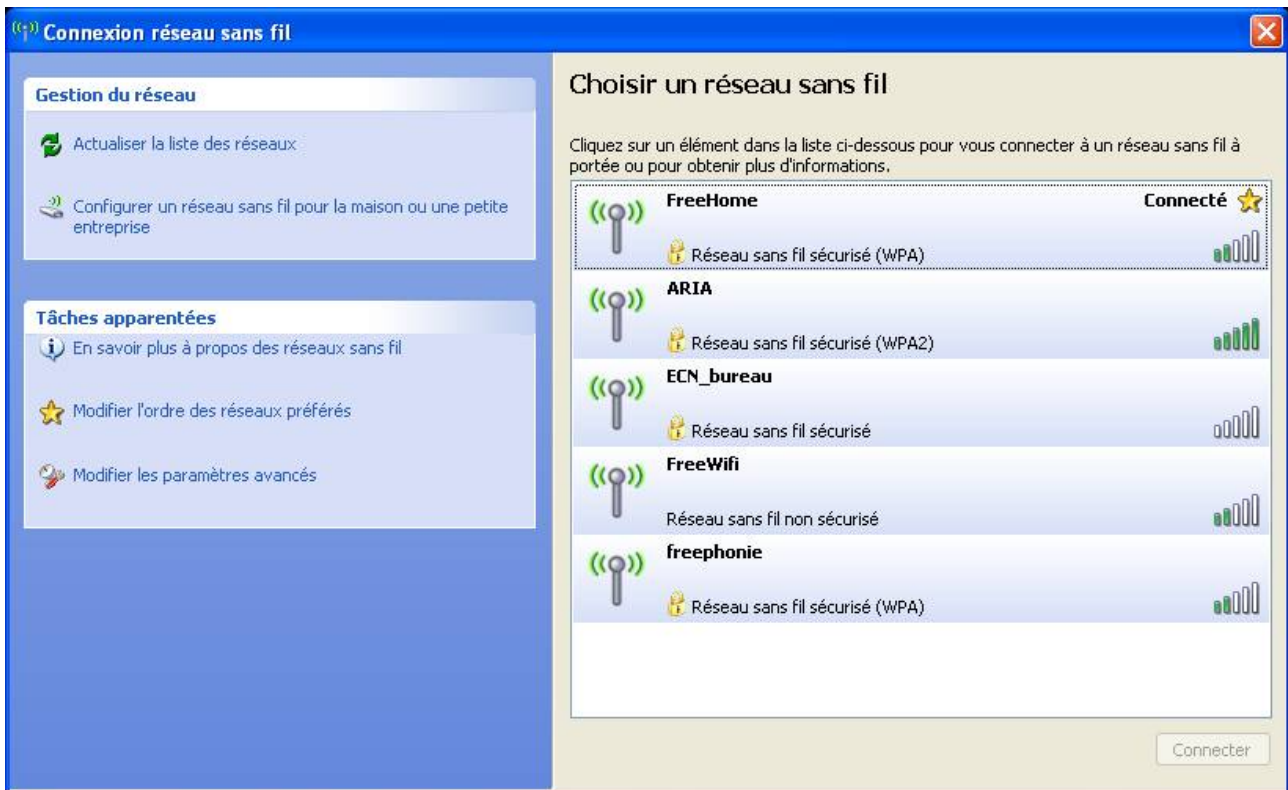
Connexion réseau sans fil

Gestion du réseau

Actualiser la liste des réseaux

Configurer un réseau sans fil pour la maison ou une petite entreprise

Tâches apparentées

En savoir plus à propos des réseaux sans fil

Modifier l'ordre des réseaux préférés

Modifier les paramètres avancés

Choisir un réseau sans fil

Cliquez sur un élément dans la liste ci-dessous pour vous connecter à un réseau sans fil à portée ou pour obtenir plus d'informations.

FreeHome
Connecté
Réseau sans fil sécurisé (WPA)

ARIA
Réseau sans fil sécurisé (WPA2)

ECN_bureau
Réseau sans fil sécurisé

FreeWifi
Réseau sans fil non sécurisé

freephonie
Réseau sans fil sécurisé (WPA)

Connecter